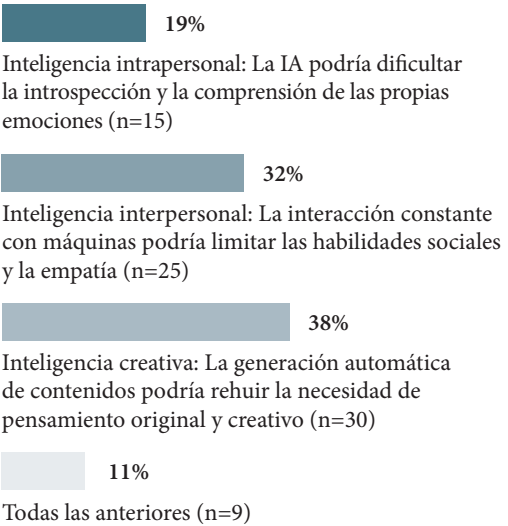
19%

Inteligencia intrapersonal: La IA podría dificultar la introspección y la comprensión de las propias emociones (n=15)

32%

Inteligencia interpersonal: La interacción constante con máquinas podría limitar las habilidades sociales y la empatía (n=25)

38%

Inteligencia creativa: La generación automática de contenidos podría rehuir la necesidad de pensamiento original y creativo (n=30)

11%

Todas las anteriores (n=9)